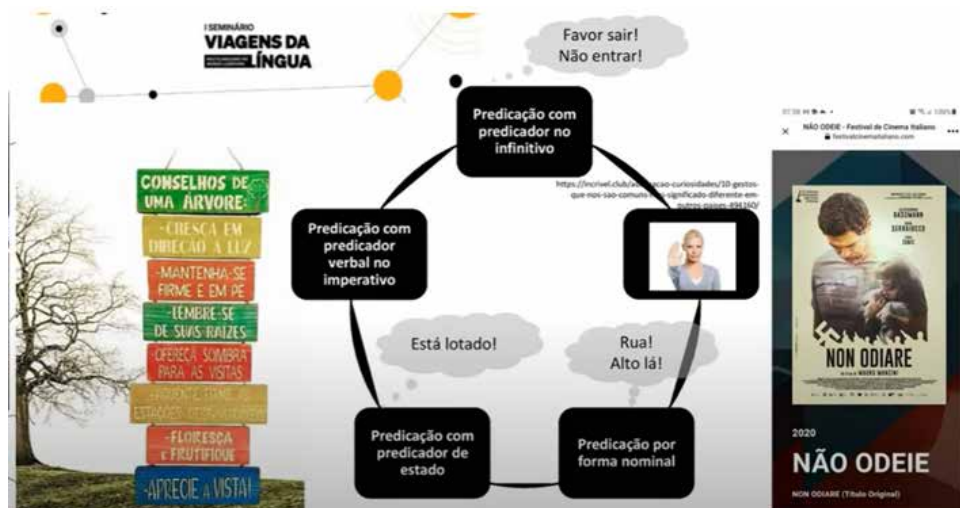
I SEMINÁRIO
VIAGENS DA LÍNGUA

Favor sair!
Não entrar!

CONSELHOS DE UMA ÁRVORE:
-CRESÇA EM DIREÇÃO À LUZ
-MANTENHA-SE FIRME E EM PÉ
-LEMBRE-SE DE SUAS RAÍZES
-OFEREÇA SOMBRA PARA AS VISITAS
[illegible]
-FLORESÇA E FRUTIFIQUE
-APRECIE A VISTA!

Predicação com predicador no infinitivo

https://incrivel.club/a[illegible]cao-curiosidades/10-gestos-que-nos-sao-comuns-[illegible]-significado-diferente-em-outros-paises-896360/

Predicação com predicador verbal no imperativo

Está lotado!

Rua!
Alto lá!

Predicação com predicador de estado

Predicação por forma nominal

NÃO ODEIE - Festival de Cinema Italiano
festivalcinemaitaliano.com

GASSMANN
SERRAIOCCO
NON ODIARE
MAURO MANCINI

2020
NÃO ODEIE
NON ODIARE (Título Original)